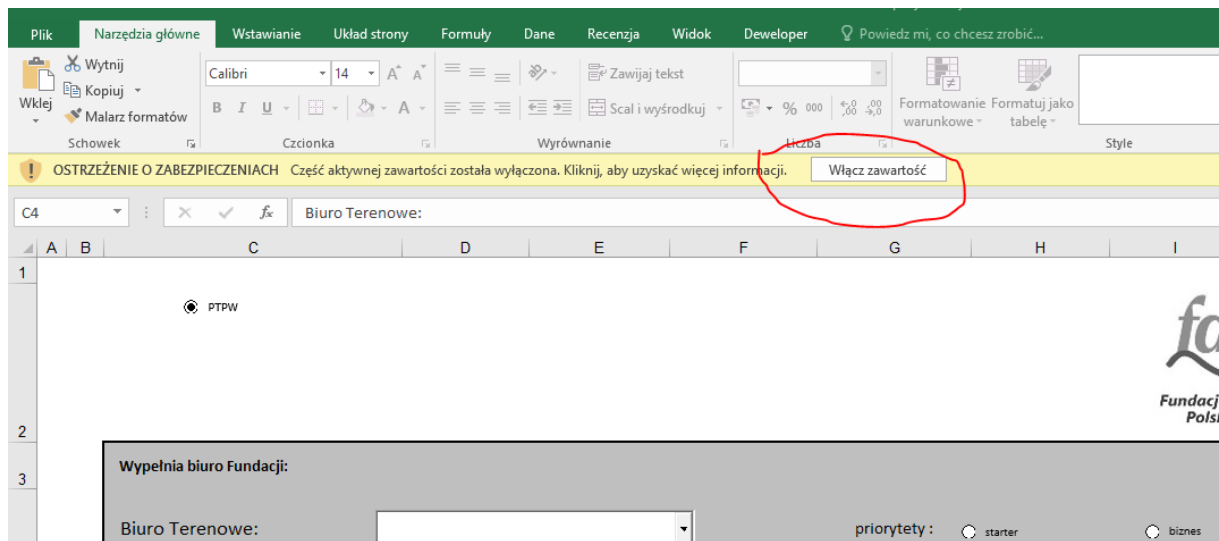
Plik Narzędzia główne Wstawianie Układ strony Formuły Dane Recenzja Widok Deweloper Powiedz mi, co chcesz zrobić...

Wklej
Wytnij
Kopiuj
Malarz formatów
Schowek

Calibri 14
B I U
Czcionka

Zawijaj tekst
Scal i wyśrodkuj
Wyrównanie

%
Liczba

Formatowanie warunkowe
Formatuj jako tabelę
Style

OSTRZEŻENIE O ZABEZPIECZENIACH Część aktywnej zawartości została wyłączona. Kliknij, aby uzyskać więcej informacji. Włącz zawartość

C4 Biuro Terenowe:

A B C D E F G H I

1
PTPW

2
fa
Fundacj
Polsk

3
Wypełnia biuro Fundacji:

Biuro Terenowe: priorytety : starter biznes